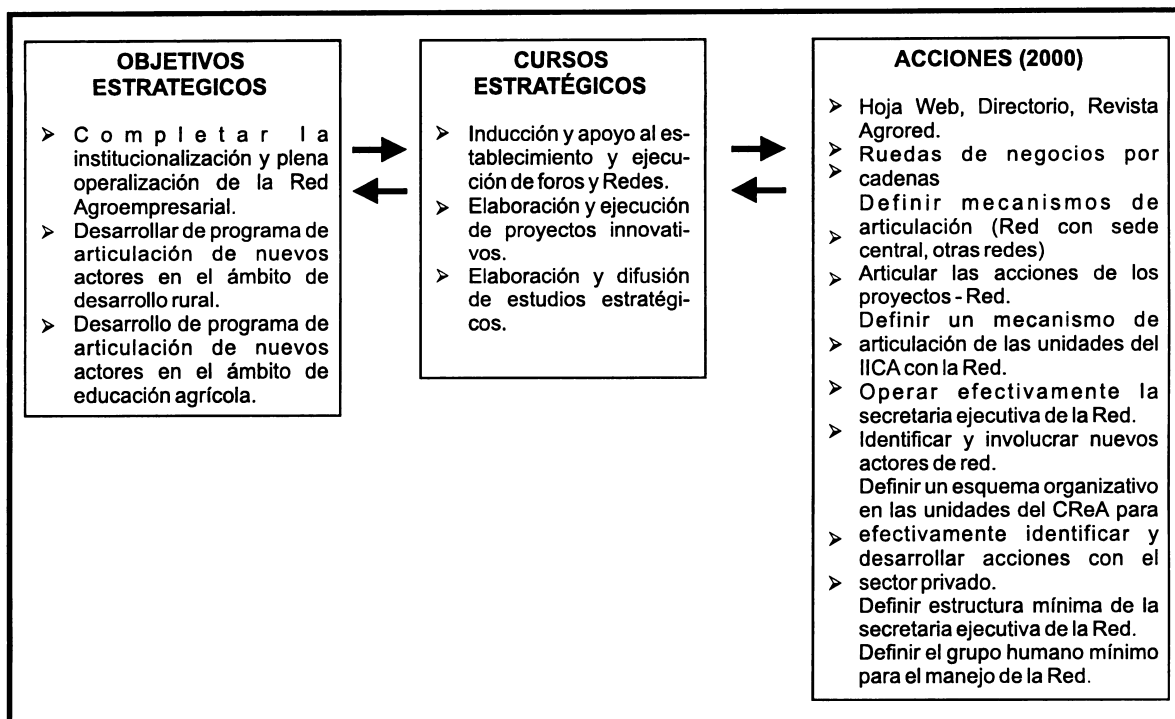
OBJETIVOS ESTRATEGICOS

- Completar la institucionalización y plena operalización de la Red Agroempresarial.
- Desarrollar de programa de articulación de nuevos actores en el ámbito de desarrollo rural.
- Desarrollo de programa de articulación de nuevos actores en el ámbito de educación agrícola.

CURSOS ESTRATÉGICOS

- Inducción y apoyo al establecimiento y ejecución de foros y Redes.
- Elaboración y ejecución de proyectos innovativos.
- Elaboración y difusión de estudios estratégicos.

ACCIONES (2000)

- Hoja Web, Directorio, Revista Agrored.
- Ruedas de negocios por cadenas
- Definir mecanismos de articulación (Red con sede central, otras redes)
- Articular las acciones de los proyectos - Red.
- Definir un mecanismo de articulación de las unidades del IICA con la Red.
- Operar efectivamente la secretaria ejecutiva de la Red.
- Identificar y involucrar nuevos actores de red.
- Definir un esquema organizativo en las unidades del CReA para efectivamente identificar y desarrollar acciones con el sector privado.
- Definir estructura mínima de la secretaria ejecutiva de la Red.
- Definir el grupo humano mínimo para el manejo de la Red.